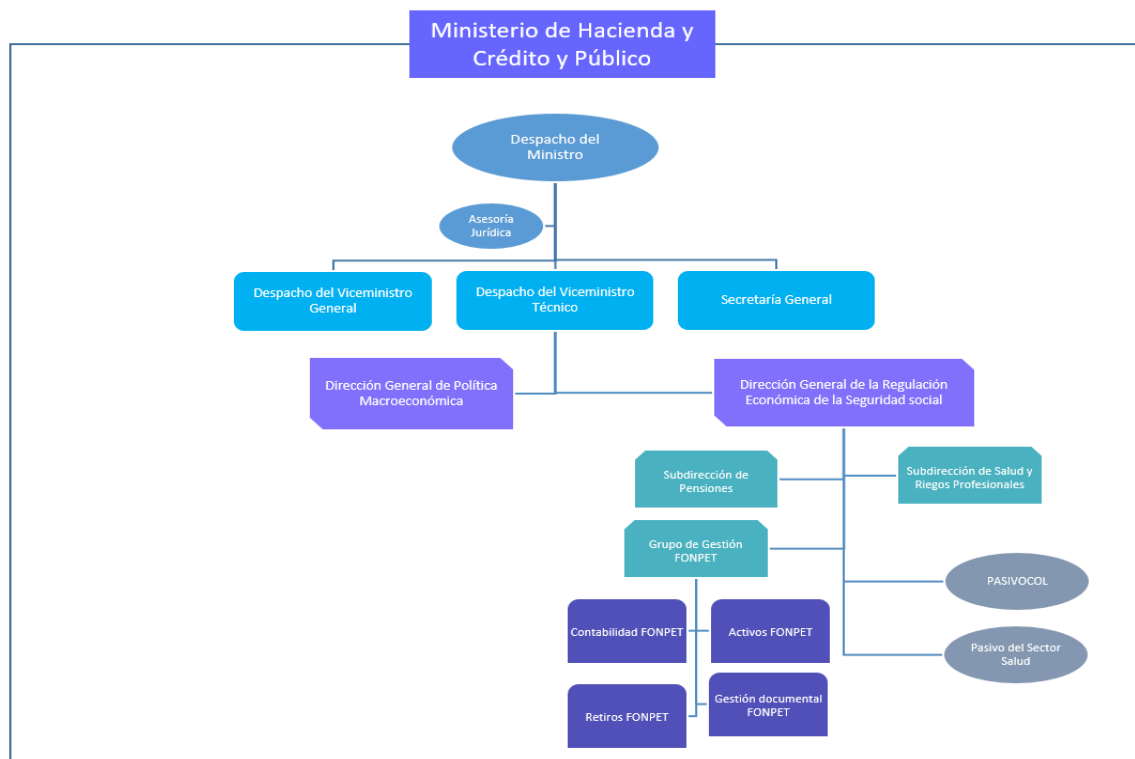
Ministerio de Hacienda y Crédito y Público

Despacho del Ministro

Asesoría Jurídica

Despacho del Viceministro General

Despacho del Viceministro Técnico

Secretaría General

Dirección General de Política Macroeconómica

Dirección General de la Regulación Económica de la Seguridad social

Subdirección de Pensiones

Subdirección de Salud y Riegos Profesionales

Grupo de Gestión FONPET

PASIVOCOL

Contabilidad FONPET

Activos FONPET

Pasivo del Sector Salud

Retiros FONPET

Gestión documental FONPET